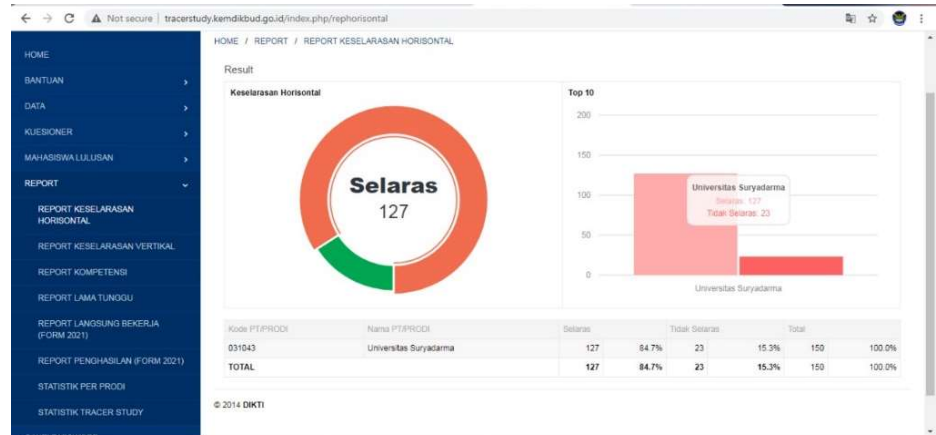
Not secure | tracerstudy.kemdikbud.go.id/index.php/rephorisontal

HOME
BANTUAN
DATA
KUESIONER
MAHASISWA LULUSAN
REPORT
REPORT KESELARASAN HORISONTAL
REPORT KESELARASAN VERTIKAL
REPORT KOMPETENSI
REPORT LAMA TUNGGU
REPORT LANGSUNG BEKERJA (FORM 2021)
REPORT PENGHASILAN (FORM 2021)
STATISTIK PER PRODI
STATISTIK TRACER STUDY

HOME / REPORT / REPORT KESELARASAN HORISONTAL

Result

Keselarasan Horisontal

Selaras
127

Top 10

200
150
100
50
0

Universitas Suryadarma
Selaras: 127
Tidak Selaras: 23

Universitas Suryadarma

| Kode PT/PRODI | Nama PT/PRODI | Selaras | | Tidak Selaras | | Total | |
|---|---|---|---|---|---|---|---|
| 031043 | Universitas Suryadarma | 127 | 84.7% | 23 | 15.3% | 150 | 100.0% |
| TOTAL | | 127 | 84.7% | 23 | 15.3% | 150 | 100.0% |

© 2014 DIKTI